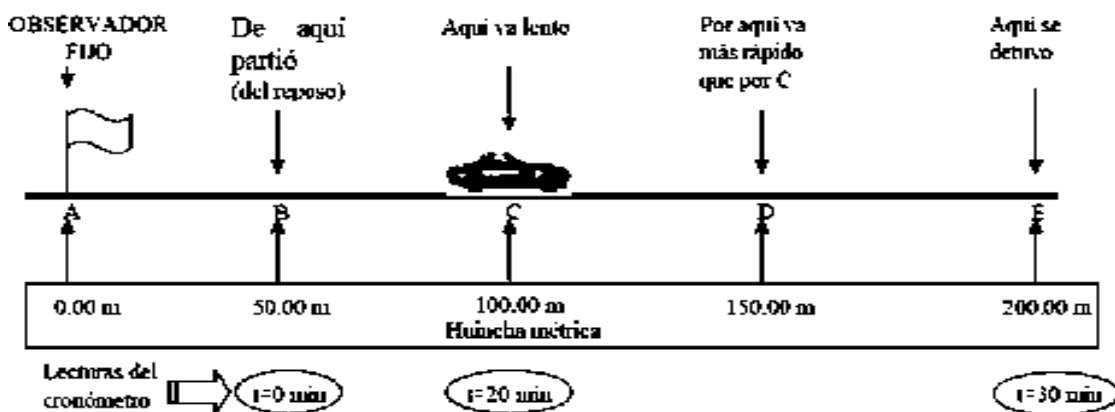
OBSERVADOR FIJO

De aqui partió (del reposo)

Aqui va lento

Por aqui va más rápido que por C

Aqui se detuvo

A

B

C

D

E

0.00 m

50.00 m

100.00 m

150.00 m

200.00 m

Huincha métrica

Lecturas del cronómetro

t=0 min

t=20 min

t=30 min